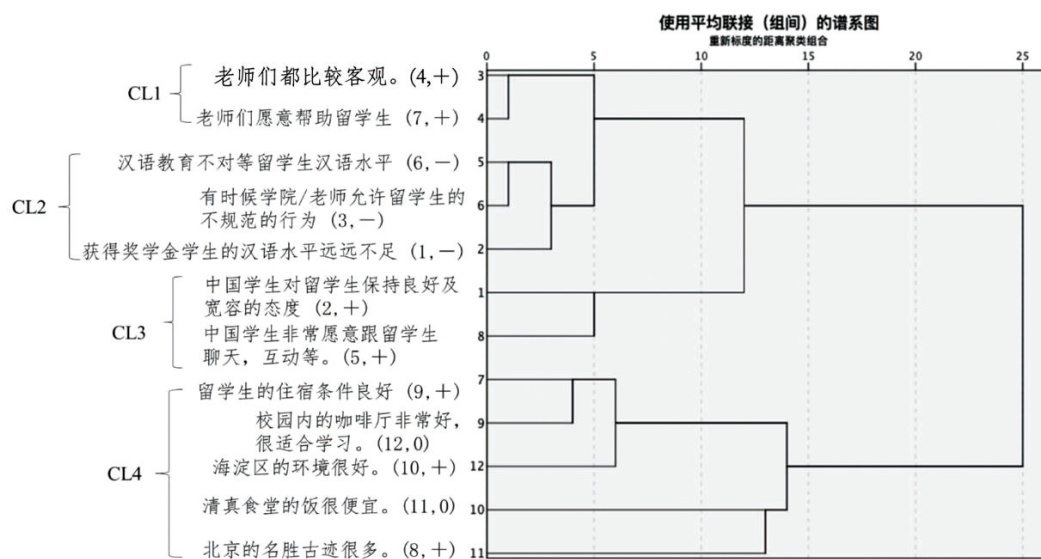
使用平均联接（组间）的谱系图
重新标度的距离聚类组合

0 5 10 15 20 25

CL1
老师们都比较客观。(4,+) 3
老师们愿意帮助留学生 (7,+) 4

CL2
汉语教育不对等留学生汉语水平 (6,−) 5
有时候学院/老师允许留学生的不规范的行为 (3,−) 6
获得奖学金学生的汉语水平远远不足 (1,−) 2

CL3
中国学生对留学生保持良好及宽容的态度 (2,+) 1
中国学生非常愿意跟留学生聊天，互动等。(5,+) 8

CL4
留学生的住宿条件良好 (9,+) 7
校园内的咖啡厅非常好，很适合学习。(12,0) 9
海淀区的环境很好。(10,+) 12
清真食堂的饭很便宜。(11,0) 10
北京的名胜古迹很多。(8,+) 11